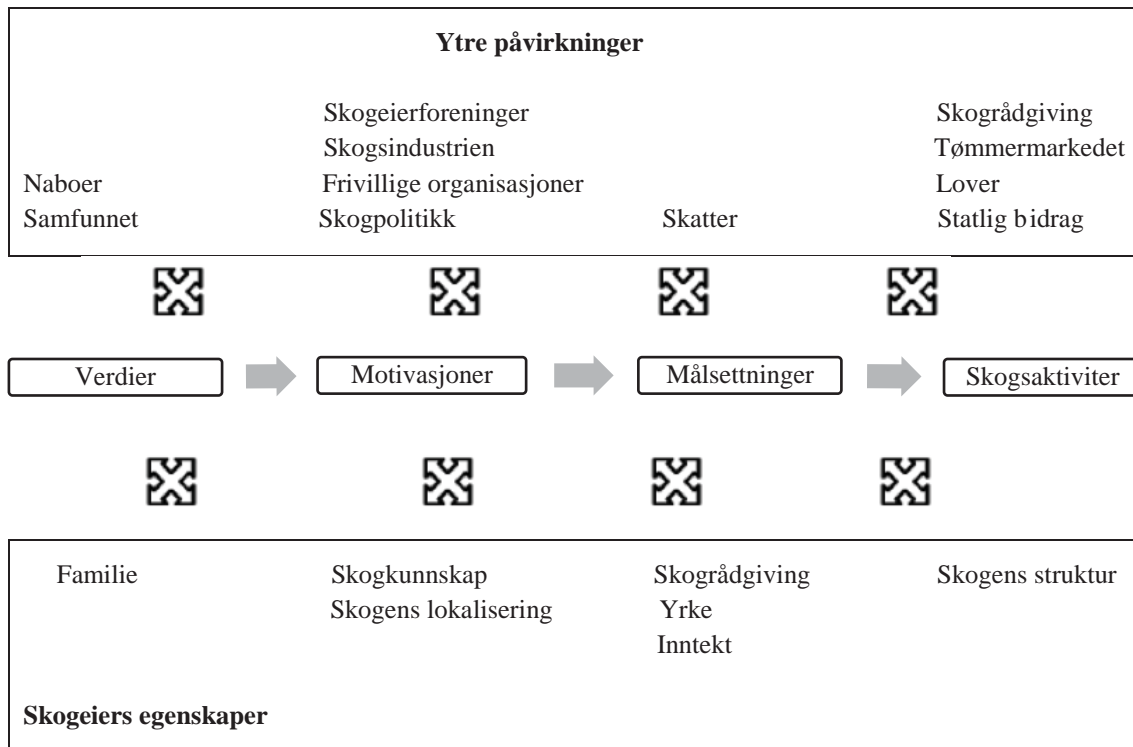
**Ytre påvirkninger**

Naboer
Samfunnet

Skogeierforeninger
Skogsindustrien
Frivillige organisasjoner
Skogpolitikk

Skatter

Skogrådgiving
Tømmermarkedet
Lover
Statlig bidrag

Verdier

Motivasjoner

Målsettninger

Skogsaktiviter

Familie

Skogkunnskap
Skogens lokalisering

Skogrådgiving
Yrke
Inntekt

Skogens struktur

**Skogeiers egenskaper**